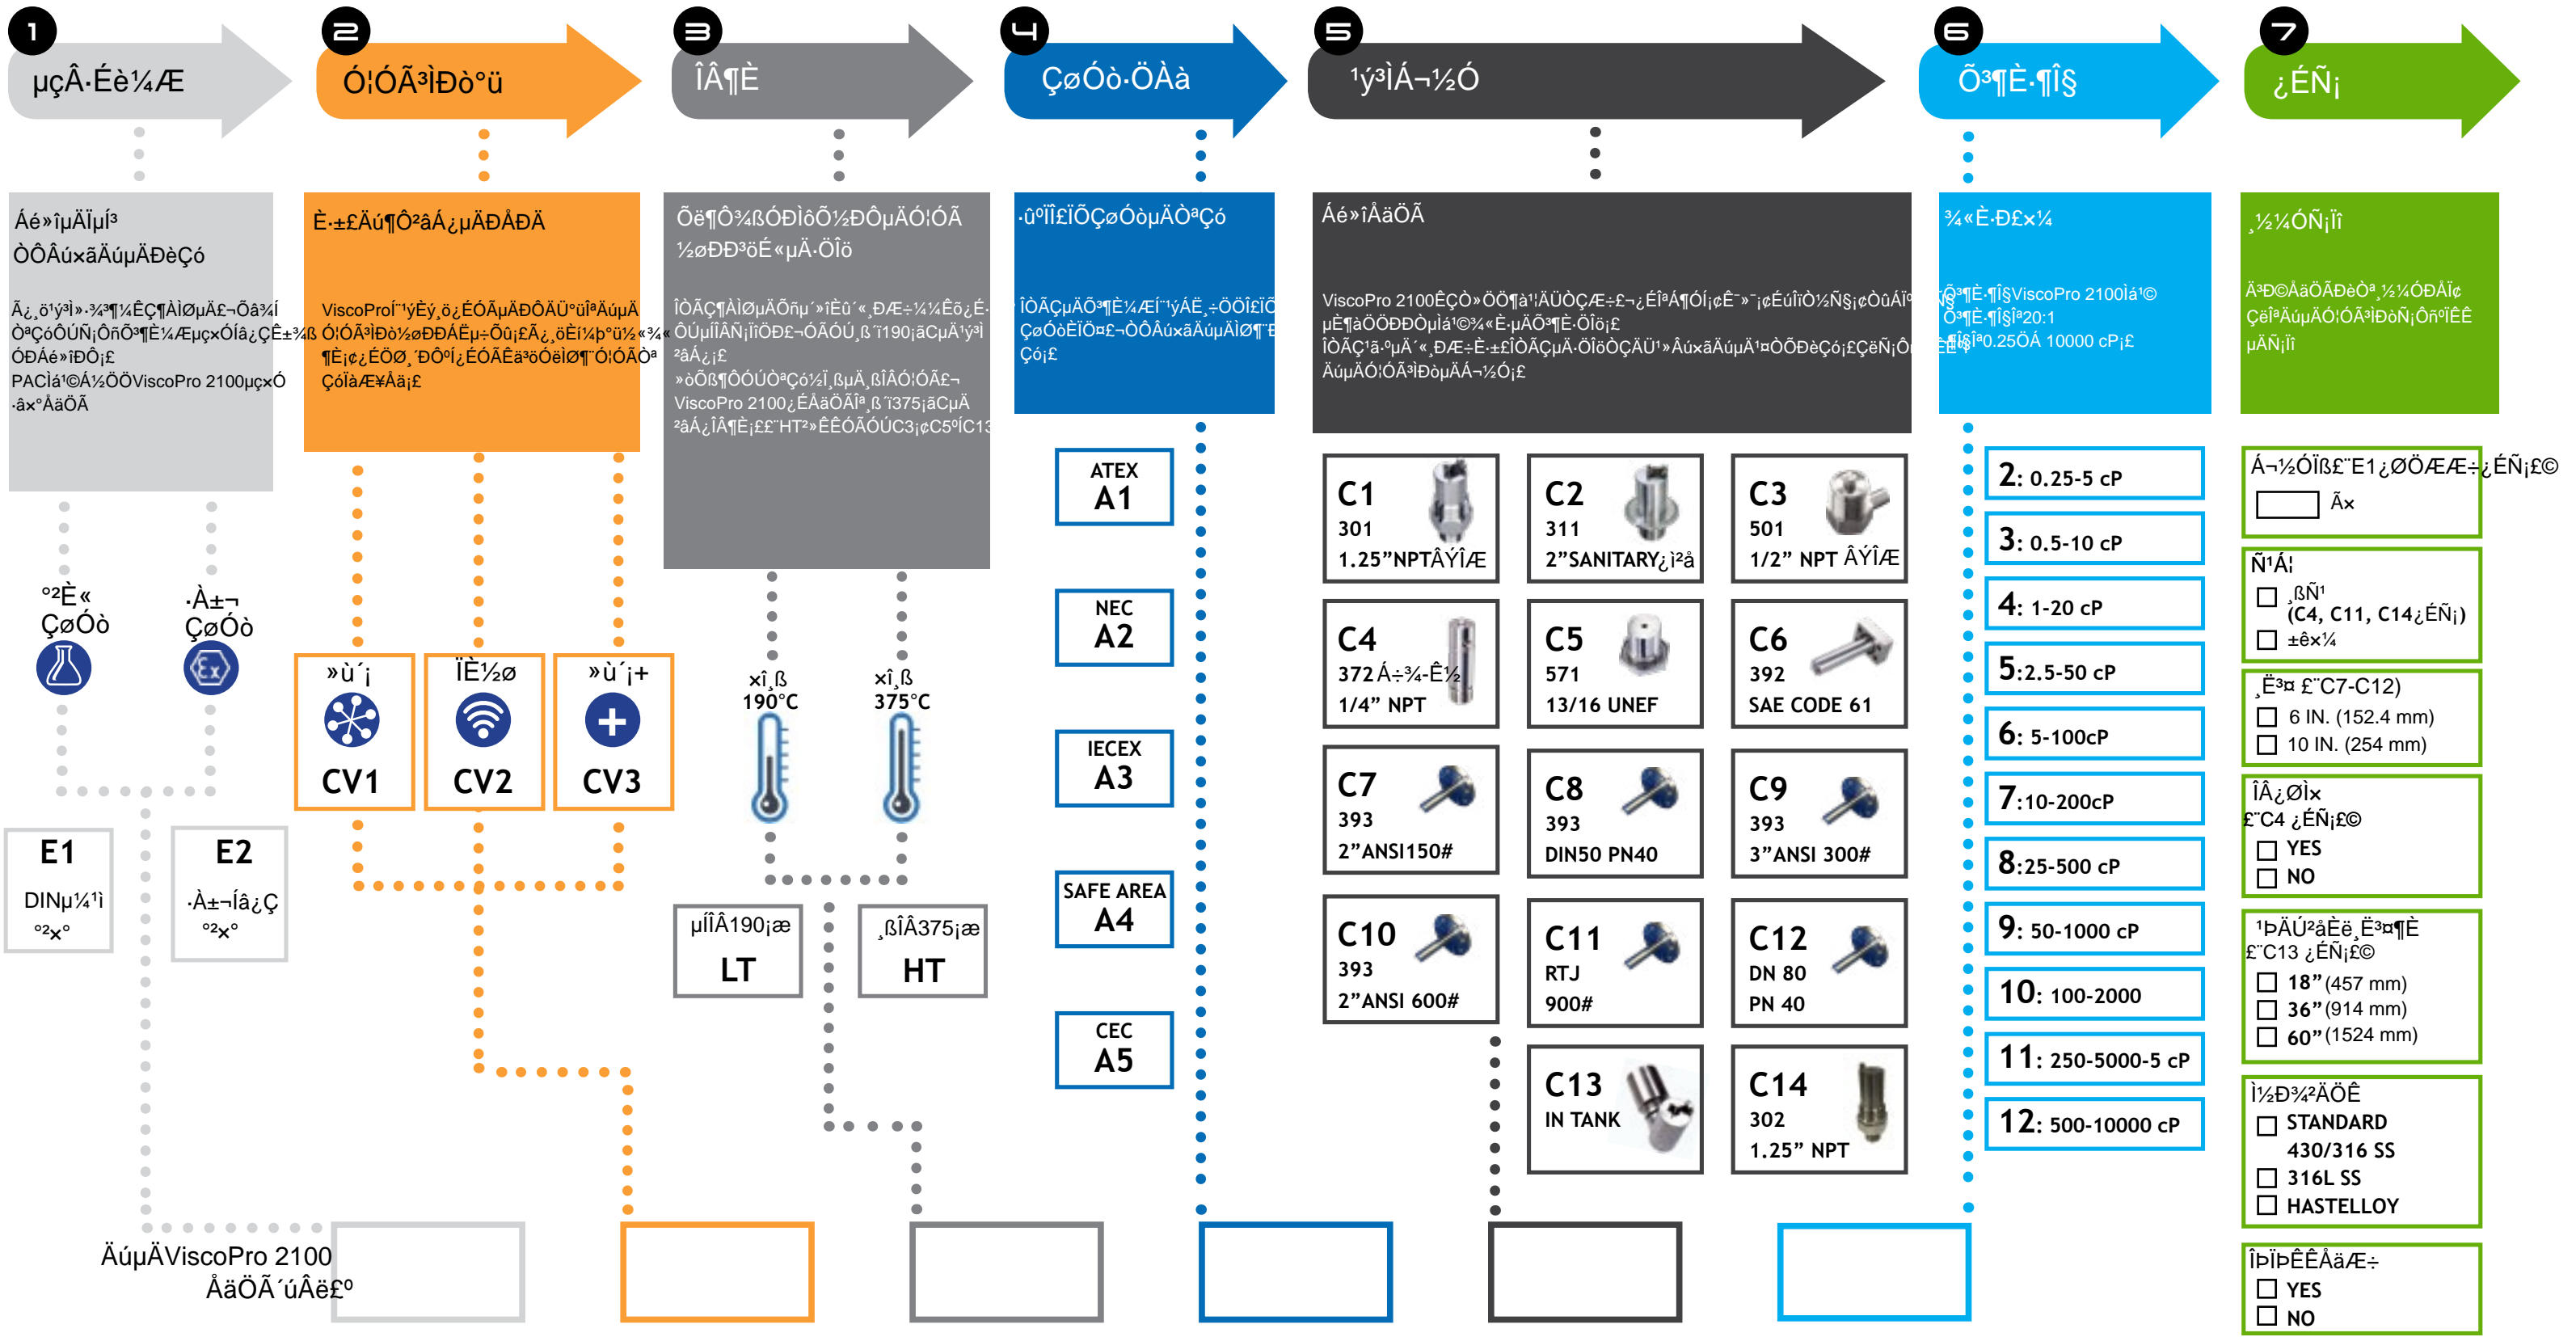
1 µçÂ·Éè¼Æ

2 Ó¦ÓÃ³ÌÐò°ü

3 ÎÂ¶È

4 ÇøÓò·ÖÀà

5 ¹ý³ÌÁ¬½Ó

6 Õ³¶È·¶Î§

7 ¿ÉÑ¡

Áé»îµÄÏµÍ³ ÒÔÂú×ãÄúµÄÐèÇó

Ã¿¸ö¹ý³Ì»·¾³¶¼ÊÇ¶ÀÌØµÄ£¬Õâ¾í Ò³ÇóÕÚÑ¡ÔñÕ³¶È¼ÆµçxÓÍâ¿ÇÊ±¾ß ÖÐÁé»îÐÔ¡£ PACÌá¹©Á½ÖÖViscoPro 2100µç×Ó ·âx°ÅäÖÃ

È·±£ÄúµÄ¶Ô²âÁ¿µÄÐÅÐÄ

ViscoProÍ¨¹ýÈý¸ö¿ÉÓÃµÄÐÔÄÜ°ü¼ªÁúµÄ Ó¦ÓÃ³ÌÐò½øÐÐÁËµ÷Õû£Ã¸¸öÈí¼þ°ü½«¾ ¶Ë¡¢¿ÉÖØ¸´Ð¶Í¿ÉÓÃÊä³öÐèÌØ¶¨Ó¦ÓÃª ÇóÌàÆ¥Åä¡£

Õë¶Ô¾ßÓÐÌõÕ½ÐÔµÄÓ¦ÓÃ ½øÐÐ³öÉ«µÄ¸Öìö

ÎÒÃÇ¶ÀÌØµÄõµ´»îÈû«¸ÐÆ÷¼¼Êõ¿É ÔÚµÍÎÂÑ¡ÏîÐ£¬ÕÃÓÚ¸ß190¡ãCµÃ¹ý³ ²âÁ¿¡£ »òÕß¶ÔÓÚÒª³Ç¶ÈÏ¸ßµÄ¸ßÎÂÓ¦ÓÃ£¬ ViscoPro 2100¿ÉÄäÖÃª¸ß¨375¡ãCµÄ ²âÁ¿ÎÂ¶È¡£ HT²»ÊÊÓÃÓÚC3¡¢C5ºÍC13

·û°ÏÎ£ÏÕÇøÓòµÄÒªÇó

ÎÒÃÇµÄÕ³¶È¼ÆÍ¨¹ýÁË÷ÖÖÎ£ÏÕ ÇøÓòÈÏÖ¤£¬ÒÔÂú×ãÄúµÄÌØ¶¨ ÇóÌ£

Áé»îÅäÖÃ

ViscoPro 2100ÊÇÒ»ÖÖ¶à¹¦ÄÜÒÇÆ÷£¬¿ÉÌá¹©¶àÖÖ¡¢¢»¯¢ÉúÎïÒ½Ñ§¡¢ÒòÎÃ µÈ¶àÖÖÐÐÒµÌá¹©¾«È·µÄÕ³¶È·¶Î§¡£ ÎÒÃÇ¹ã·ºµÄ¸ÐÆ÷·¶Î§ÔÚÎÒÃÇµÄ·ÖÎöÒÇÖÐÂú×ãÄúµÄ¹¤ÒÕÐèÇó¡£ÇëÑ¡Ôñ ÄúµÄÓ¦ÓÃ³ÌÐòµÄÁ¬½Ó¡£

¾«È··Ð£×¼

Õ³¶È·¶Î§ViscoPro 2100Ìá¹© Õ³¶È·¶Î§ª20:1 ÊÎ§Îª0.25ÖÁ 10000 cP¡£

¸½¼ÓÑ¡Ïî

Ä³Ð©ÅäÖÃÐèÒª¸½¼ÓÐÅÏ¢ ÇëÌªÁúµÄÓ¦ÓÃ³ÌÐòÑ¡Ôñ°ÊÊ µÄÑ¡Ïî

°²È« ÇøÓò

·À±¬ ÇøÓò

E1 DINµ¼¹ì °²×°

E2 ·À±¬Ïâ¿Ç °²×°

»ù´¡
CV1

ÎÈ½ø
CV2

»ù´¡+
CV3

×î¸ß 190°C

×î¸ß 375°C

µÍÎÂ190¡æ
LT

¸ßÎÂ375¡æ
HT

ATEX A1

NEC A2

IECEX A3

SAFE AREA A4

CEC A5

C1 301 1.25”NPTÂÝÎÆ

C2 311 2”SANITARY¿ì²å

C3 501 1/2” NPT ÂÝÎÆ

C4 372Á÷¾­Ê½ 1/4” NPT

C5 571 13/16 UNEF

C6 392 SAE CODE 61

C7 393 2”ANSI150#

C8 393 DIN50 PN40

C9 393 3”ANSI 300#

C10 393 2”ANSI 600#

C11 RTJ 900#

C12 DN 80 PN 40

C13 IN TANK

C14 302 1.25” NPT

2: 0.25-5 cP
3: 0.5-10 cP
4: 1-20 cP
5:2.5-50 cP
6: 5-100cP
7:10-200cP
8:25-500 cP
9: 50-1000 cP
10: 100-2000
11: 250-5000-5 cP
12: 500-10000 cP

Á¬½ÓÏß£¨E1¿ØÖÆÆ÷¿ÉÑ¡£©
☐ Ã×

Ñ¹Á¦
☐ ¸ßÑ¹ (C4, C11, C14¿ÉÑ¡)
☐ ±ê×¼

¸Ë³¤ £¨C7-C12)
☐ 6 IN. (152.4 mm)
☐ 10 IN. (254 mm)

ÎÂ¿ØÌ× £¨C4 ¿ÉÑ¡£©
☐ YES
☐ NO

¹ÞÄÚ²âÈë¸Ë³¤¶È £¨C13 ¿ÉÑ¡£©
☐ 18”(457 mm)
☐ 36”(914 mm)
☐ 60”(1524 mm)

Ì½Ð³¾²ÄÖÊ
☐ STANDARD 430/316 SS
☐ 316L SS
☐ HASTELLOY

ÎÞÏÞÊÊÅäÆ÷
☐ YES
☐ NO

ÄúµÄViscoPro 2100 ÅäÖÃ´úÂë£º